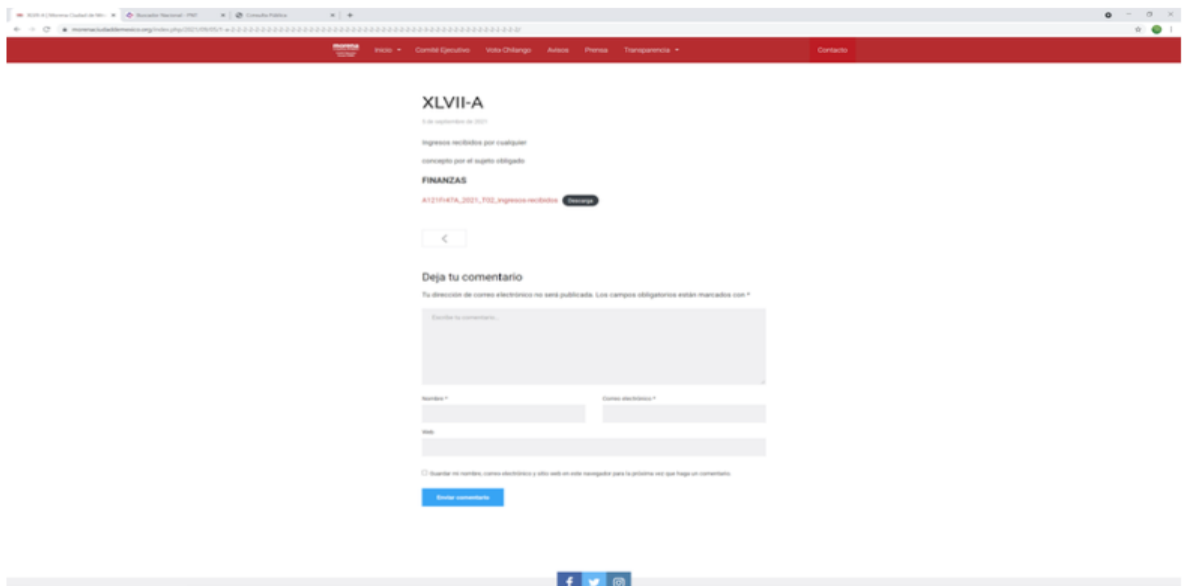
XLVII-A | Morena Ciudad de Méx | Buscador Nacional - PNT | Consulta Pública

morenaciudaddemexico.org/index.php/2021/09/05/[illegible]

Inicio Comité Ejecutivo Voto Chilango Avisos Prensa Transparencia Contacto

XLVII-A

5 de septiembre de 2021

Ingresos recibidos por cualquier

concepto por el sujeto obligado

FINANZAS

A121Fr47A_2021_T02_Ingresos recibidos Descarga

<

Deja tu comentario

Tu dirección de correo electrónico no será publicada. Los campos obligatorios están marcados con *

Escribe tu comentario...

Nombre *

Correo electrónico *

Web

Guardar mi nombre, correo electrónico y sitio web en este navegador para la próxima vez que haga un comentario.

Enviar comentario